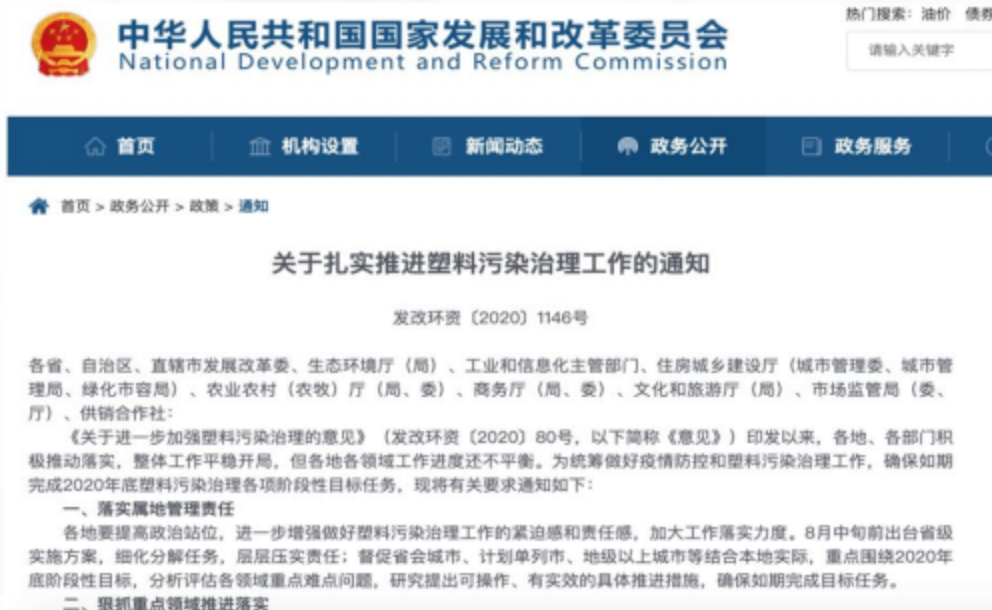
中华人民共和国国家发展和改革委员会
National Development and Reform Commission

热门搜索：油价 债务

请输入关键字

首页 机构设置 新闻动态 政务公开 政务服务

首页 > 政务公开 > 政策 > 通知

关于扎实推进塑料污染治理工作的通知

发改环资〔2020〕1146号

各省、自治区、直辖市发展改革委、生态环境厅（局）、工业和信息化主管部门、住房城乡建设厅（城市管理委、城市管理局、绿化市容局）、农业农村（农牧）厅（局、委）、商务厅（局、委）、文化和旅游厅（局）、市场监管局（委、厅）、供销合作社：

《关于进一步加强塑料污染治理的意见》（发改环资〔2020〕80号，以下简称《意见》）印发以来，各地、各部门积极推动落实，整体工作平稳开局，但各地各领域工作进度还不平衡。为统筹做好疫情防控和塑料污染治理工作，确保如期完成2020年底塑料污染治理各项阶段性目标任务，现将有关要求通知如下：

一、落实属地管理责任

各地要提高政治站位，进一步增强做好塑料污染治理工作的紧迫感和责任感，加大工作落实力度。8月中旬前出台省级实施方案，细化分解任务，层层压实责任；督促省会城市、计划单列市、地级以上城市等结合本地实际，重点围绕2020年底阶段性目标，分析评估各领域重点难点问题，研究提出可操作、有实效的具体推进措施，确保如期完成目标任务。

二、狠抓重点领域推进落实